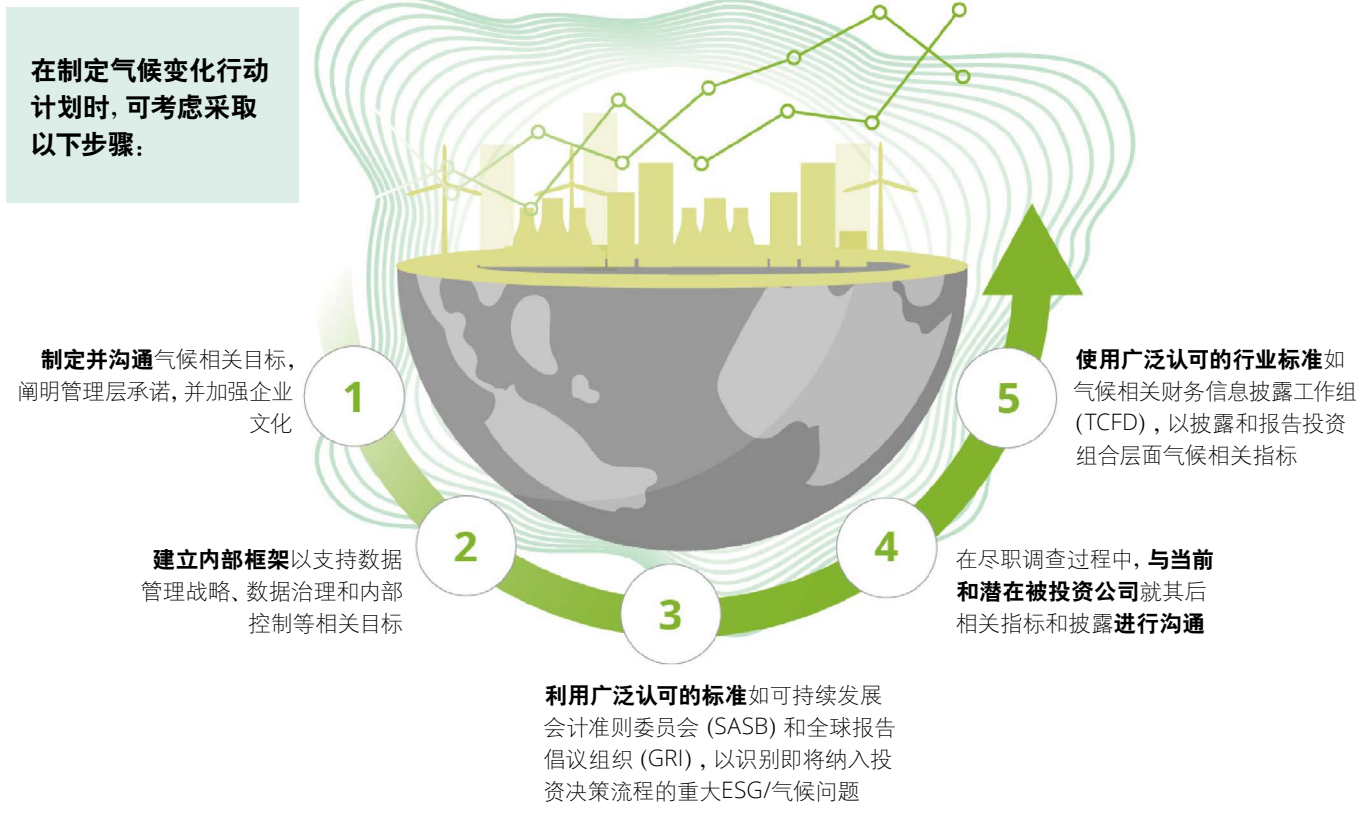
在制定气候变化行动计划时，可考虑采取以下步骤：

1

制定并沟通气候相关目标，阐明管理层承诺，并加强企业文化

2

建立内部框架以支持数据管理战略、数据治理和内部控制等相关目标

3

利用广泛认可的标准如可持续发展会计准则委员会 (SASB) 和全球报告倡议组织 (GRI)，以识别即将纳入投资决策流程的重大ESG/气候问题

4

在尽职调查过程中，与当前和潜在被投资公司就其后相关指标和披露进行沟通

5

使用广泛认可的行业标准如气候相关财务信息披露工作组 (TCFD)，以披露和报告投资组合层面气候相关指标